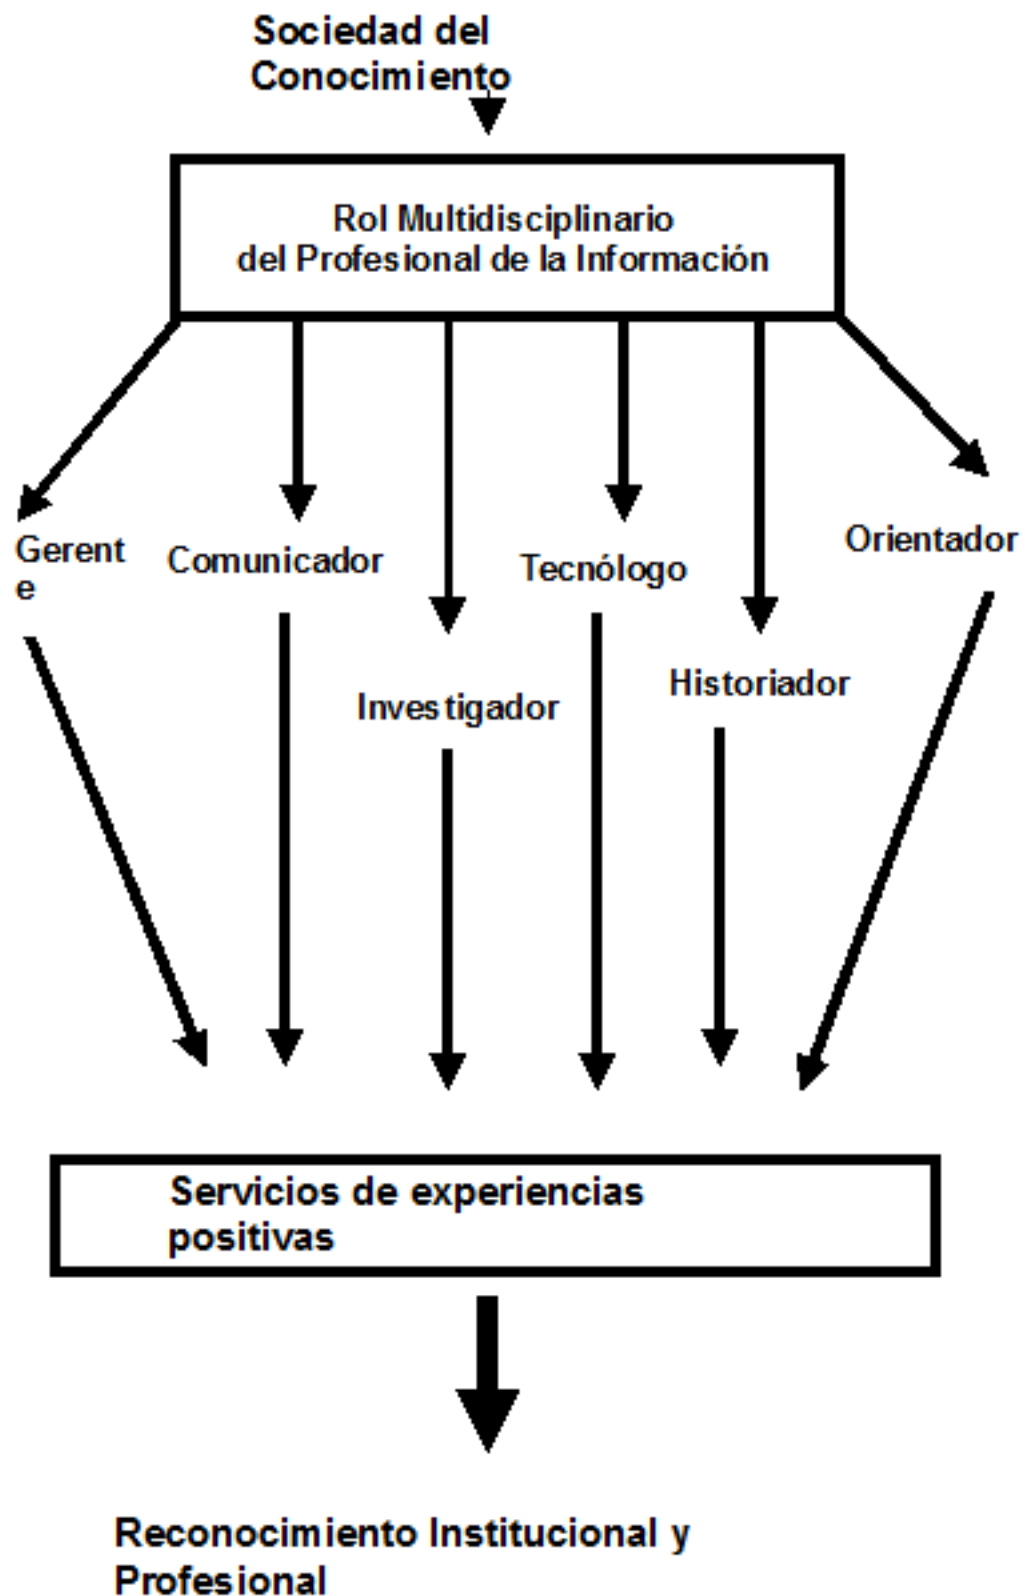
Sociedad del Conocimiento

Rol Multidisciplinario del Profesional de la Información

Gerent e

Comunicador

Investigador

Tecnólogo

Historiador

Orientador

Servicios de experiencias positivas

Reconocimiento Institucional y Profesional